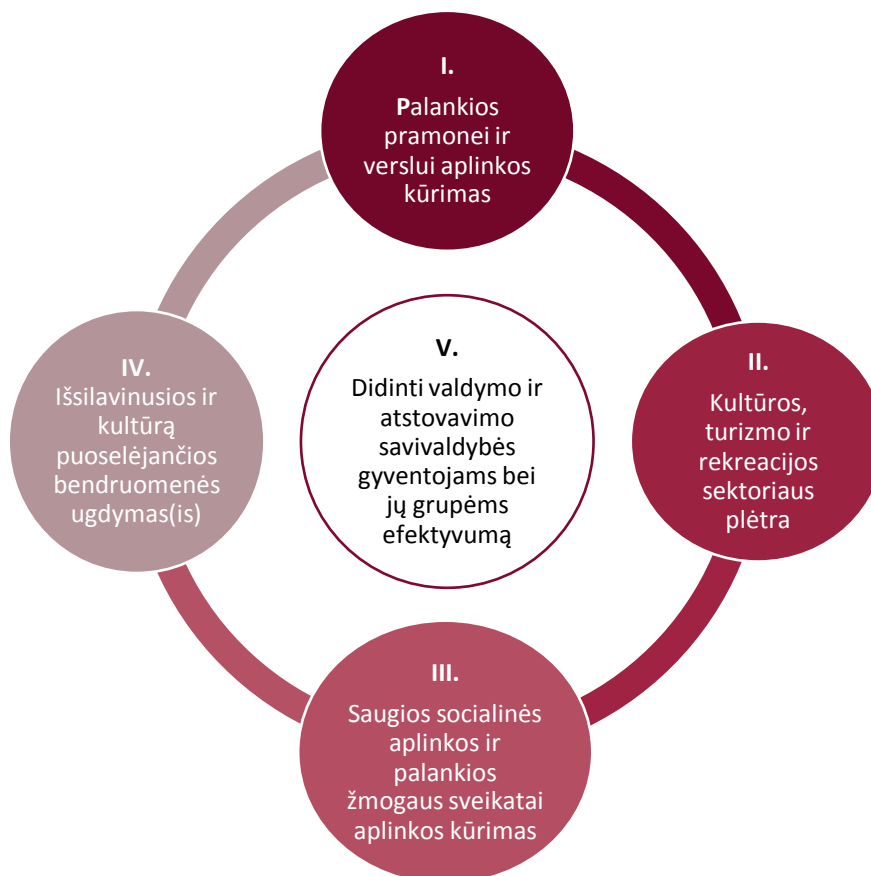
I.

Palankios pramonei ir verslui aplinkos kūrimas

II.

Kultūros, turizmo ir rekreacijos sektoriaus plėtra

III.

Saugios socialinės aplinkos ir palankios žmogaus sveikatai aplinkos kūrimas

IV.

Išsilavinusios ir kultūrą puoselėjančios bendruomenės ugdymas(is)

V.

Didinti valdymo ir atstovavimo savivaldybės gyventojams bei jų grupėms efektyvumą